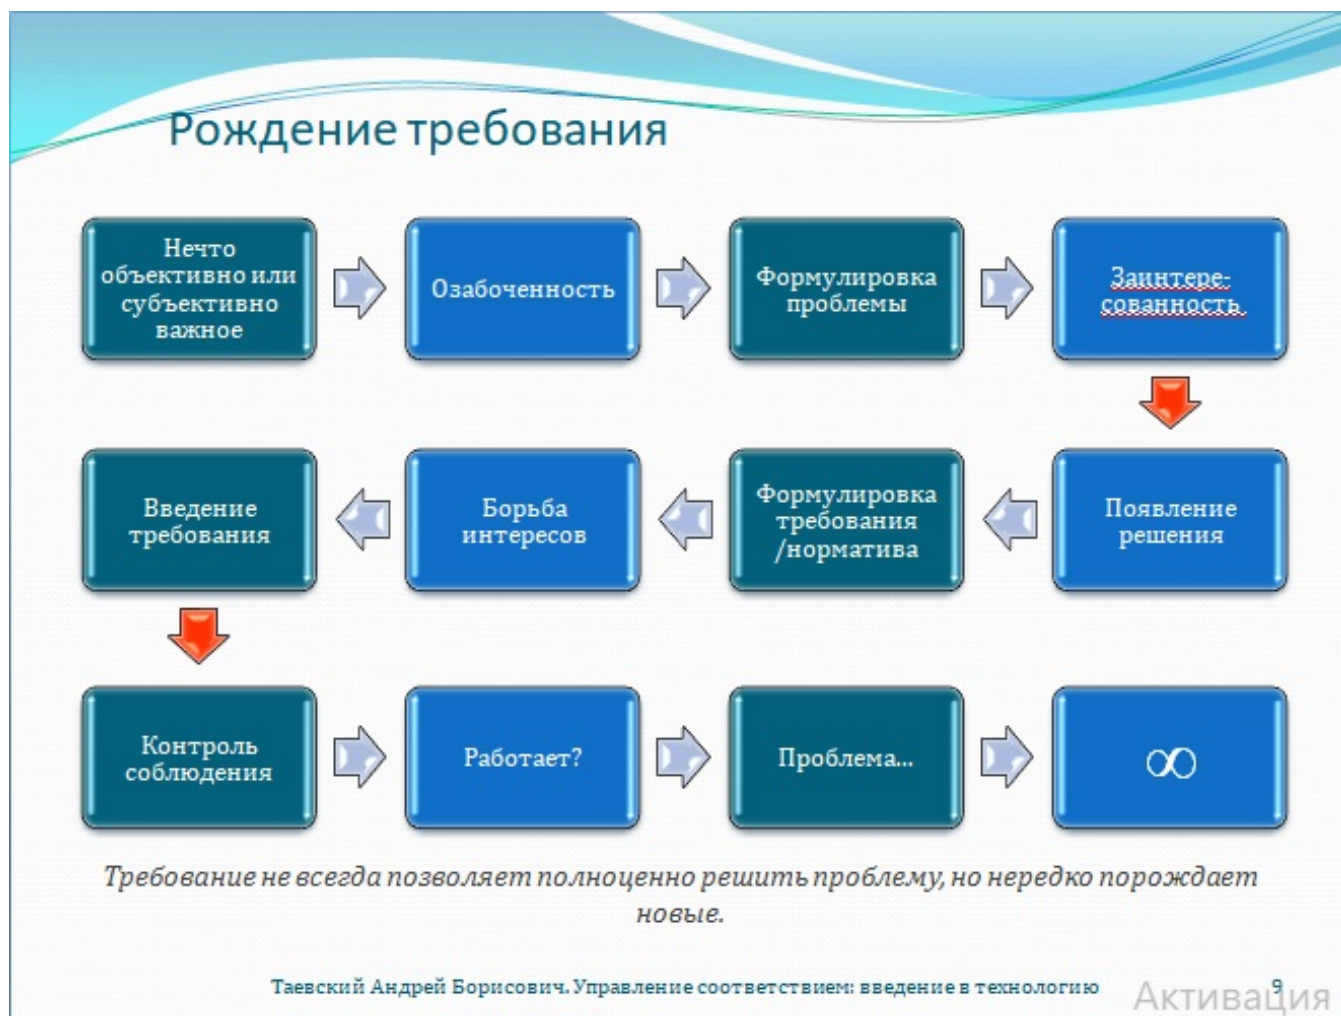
Рождение требования

Нечто объективно или субъективно важное

Озабоченность

Формулировка проблемы

Заинтере-сованность

Появление решения

Формулировка требования /норматива

Борьба интересов

Введение требования

Контроль соблюдения

Работает?

Проблема...

$\infty$

Требование не всегда позволяет полноценно решить проблему, но нередко порождает новые.

Таевский Андрей Борисович. Управление соответствием: введение в технологию 9

Активация